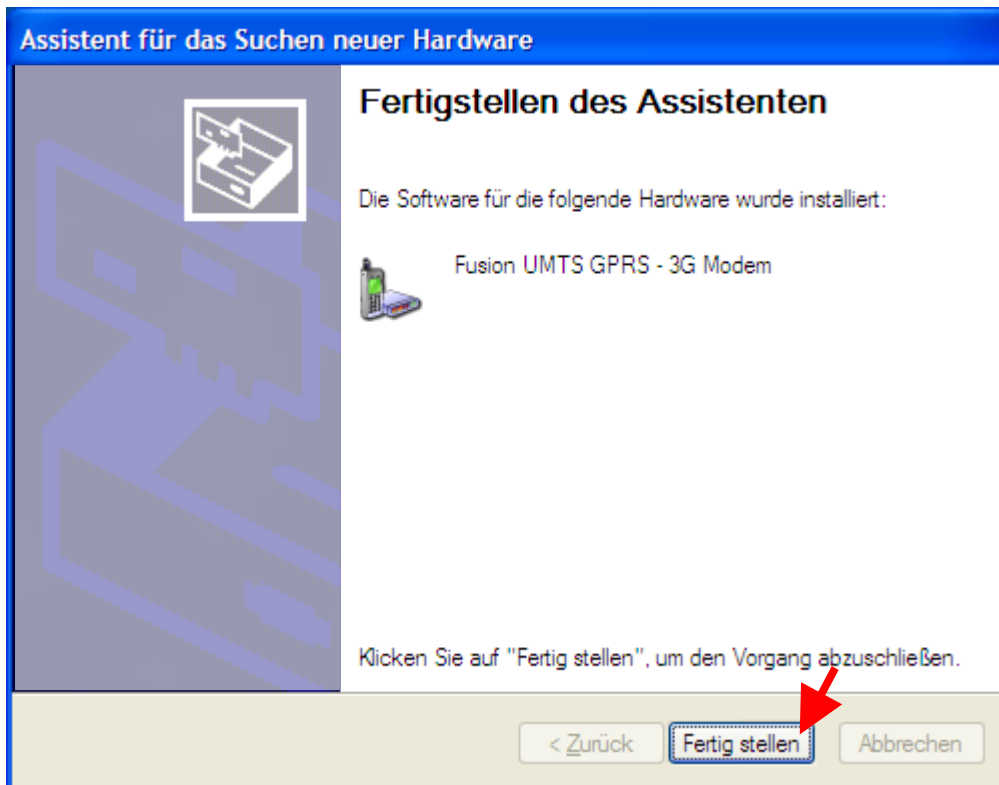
Assistent für das Suchen neuer Hardware

Fertigstellen des Assistenten

Die Software für die folgende Hardware wurde installiert:

Fusion UMTS GPRS - 3G Modem

Klicken Sie auf "Fertig stellen", um den Vorgang abzuschließen.

< Zurück

Fertig stellen

Abbrechen